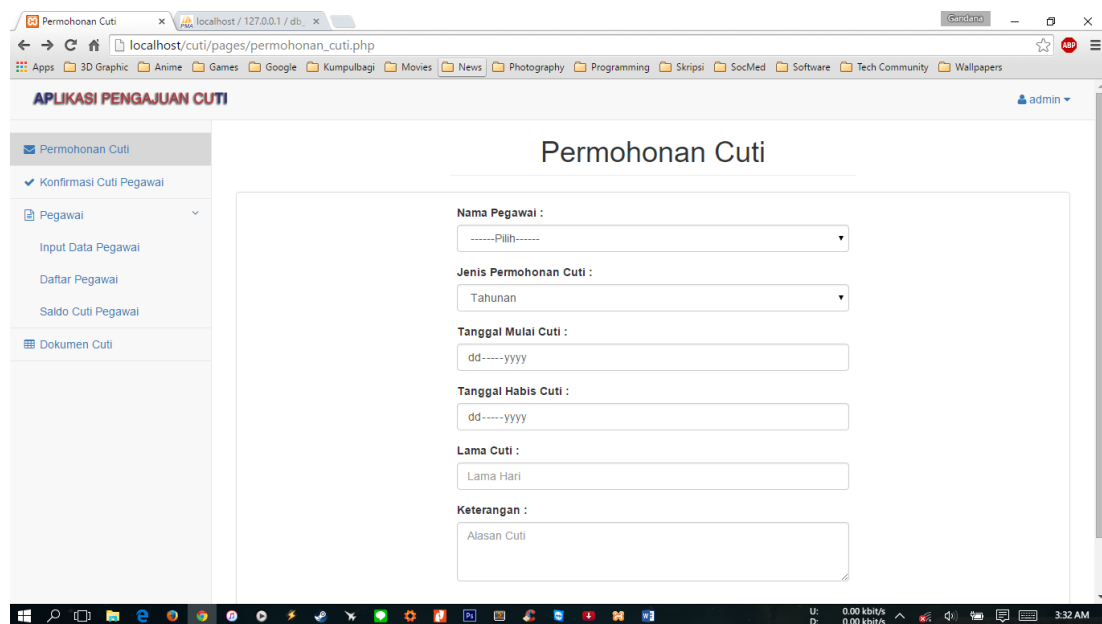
Permohonan Cuti × localhost / 127.0.0.1 / db_ ×

Garidana

localhost/cuti/pages/permohonan_cuti.php

Apps 3D Graphic Anime Games Google Kumpulbagi Movies News Photography Programming Skripsi SocMed Software Tech Community Wallpapers

APLIKASI PENGAJUAN CUTI

admin

Permohonan Cuti
Konfirmasi Cuti Pegawai
Pegawai
Input Data Pegawai
Daftar Pegawai
Saldo Cuti Pegawai
Dokumen Cuti

Permohonan Cuti

Nama Pegawai :
------Pilih------

Jenis Permohonan Cuti :
Tahunan

Tanggal Mulai Cuti :
dd-----yyyy

Tanggal Habis Cuti :
dd-----yyyy

Lama Cuti :
Lama Hari

Keterangan :
Alasan Cuti

U: 0.00 kbit/s
D: 0.00 kbit/s
3:32 AM